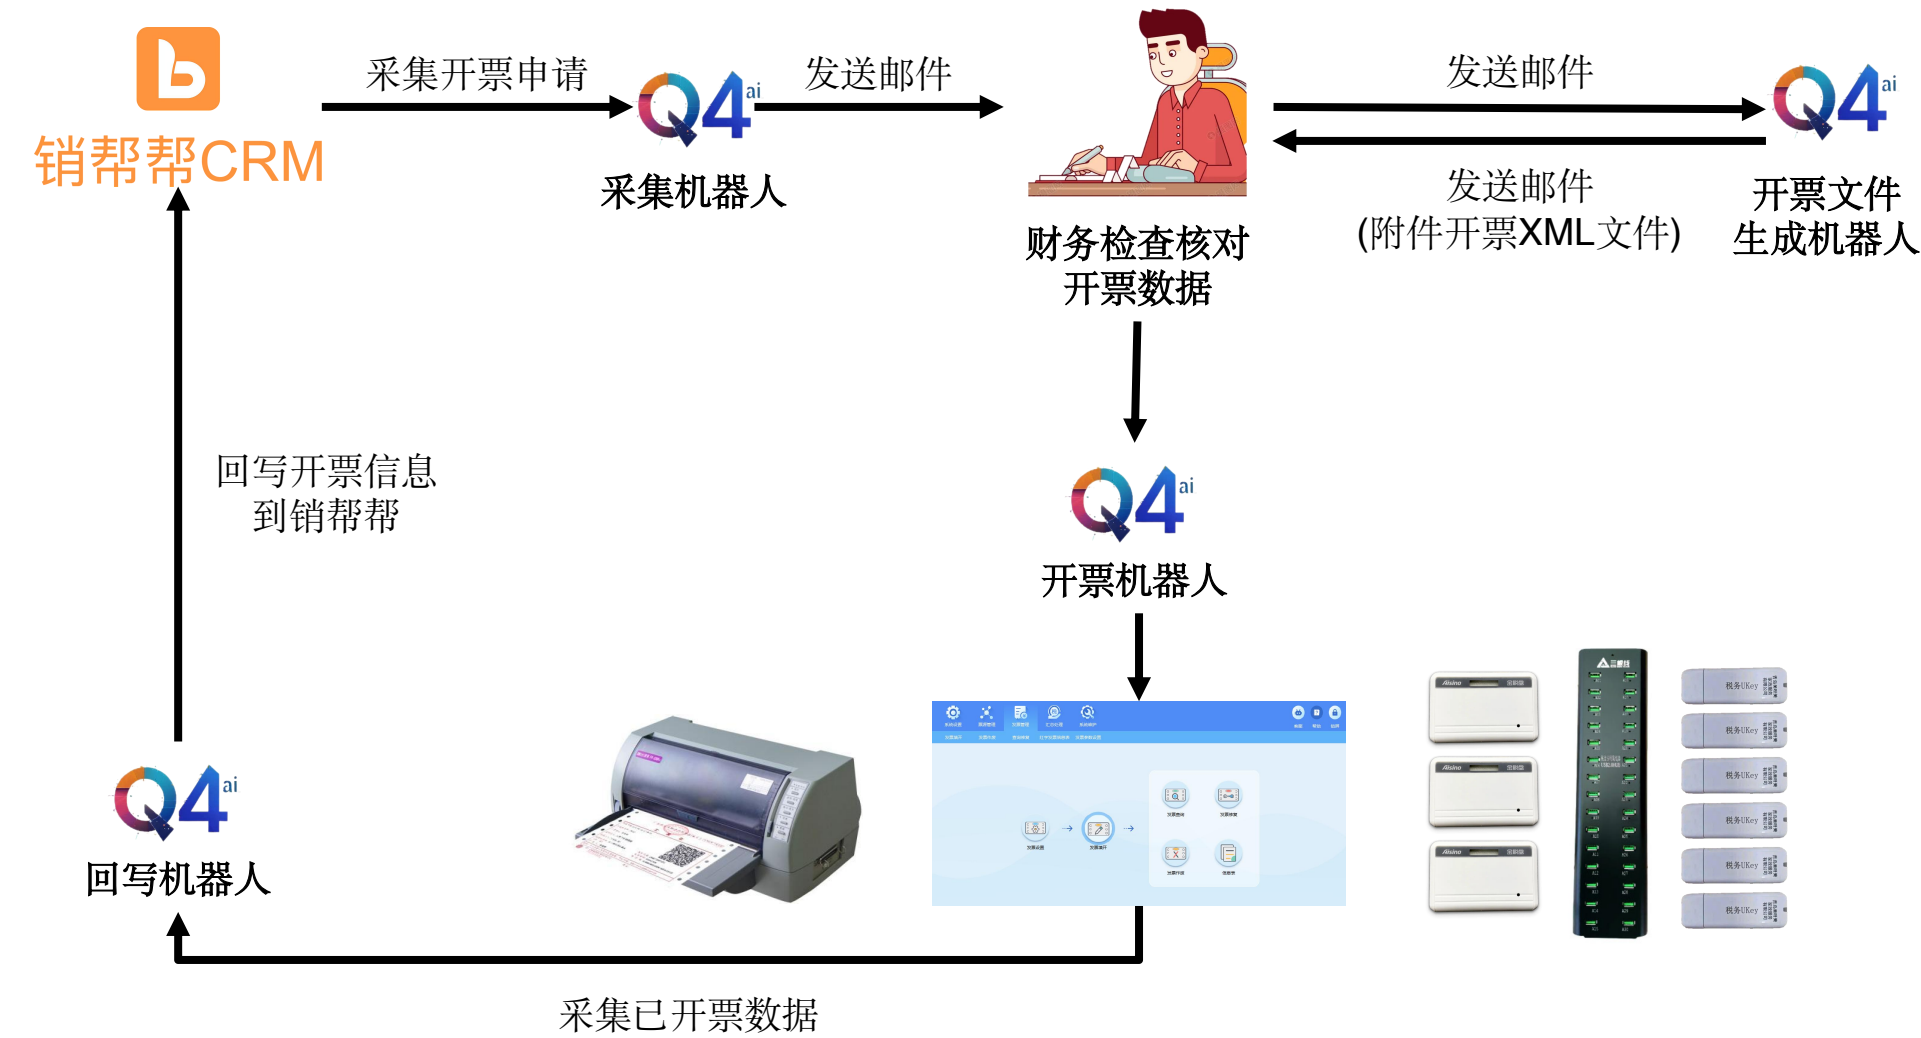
销帮帮CRM

采集开票申请

Q4ai
采集机器人

发送邮件

财务检查核对开票数据

发送邮件

发送邮件
(附件开票XML文件)

Q4ai
开票文件生成机器人

回写开票信息到销帮帮

Q4ai
开票机器人

Q4ai
回写机器人

采集已开票数据